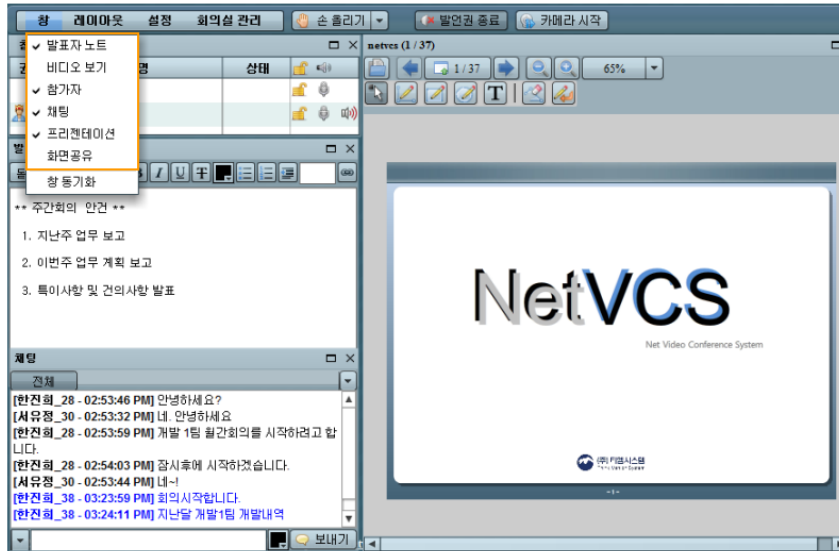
창 레이아웃 설정 회의실 관리 손 올리기 발언권 종료 카메라 시작

✔ 발표자 노트
비디오 보기
✔ 참가자
✔ 채팅
✔ 프리젠테이션
화면공유
창 동기화

상태

netvcs (1 / 37)

1 / 37

65%

** 주간회의 안건 **

1. 지난주 업무 보고

2. 이번주 업무 계획 보고

3. 특이사항 및 건의사항 발표

NetVCS

Net Video Conference System

(주) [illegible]

채팅

전체

[한진희_28 - 02:53:46 PM] 안녕하세요?
[서유정_30 - 02:53:32 PM] 네. 안녕하세요
[한진희_28 - 02:53:59 PM] 개발 1팀 월간회의를 시작하려고 합니다.
[한진희_28 - 02:54:03 PM] 잠시후에 시작하겠습니다.
[서유정_30 - 02:53:44 PM] 네~!
[한진희_38 - 03:23:59 PM] 회의시작합니다.
[한진희_38 - 03:24:11 PM] 지난달 개발1팀 개발내역

보내기